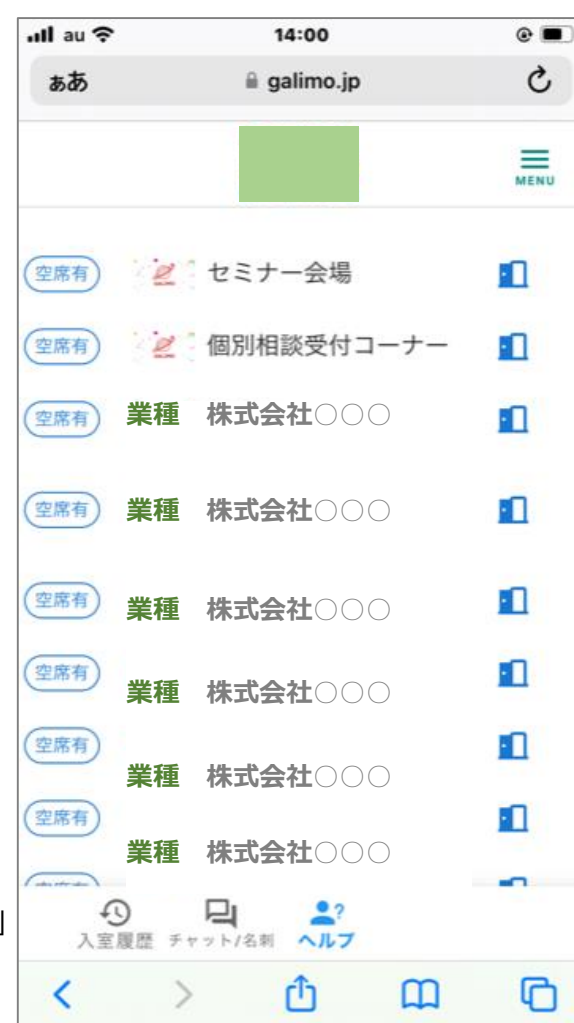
au 14:00

ぁあ galimo.jp

MENU

空席有 セミナー会場

空席有 個別相談受付コーナー

空席有 業種 株式会社○○○

空席有 業種 株式会社○○○

空席有 業種 株式会社○○○

空席有 業種 株式会社○○○

空席有 業種 株式会社○○○

空席有 業種 株式会社○○○

入室履歴 チャット/名刺 ヘルプ